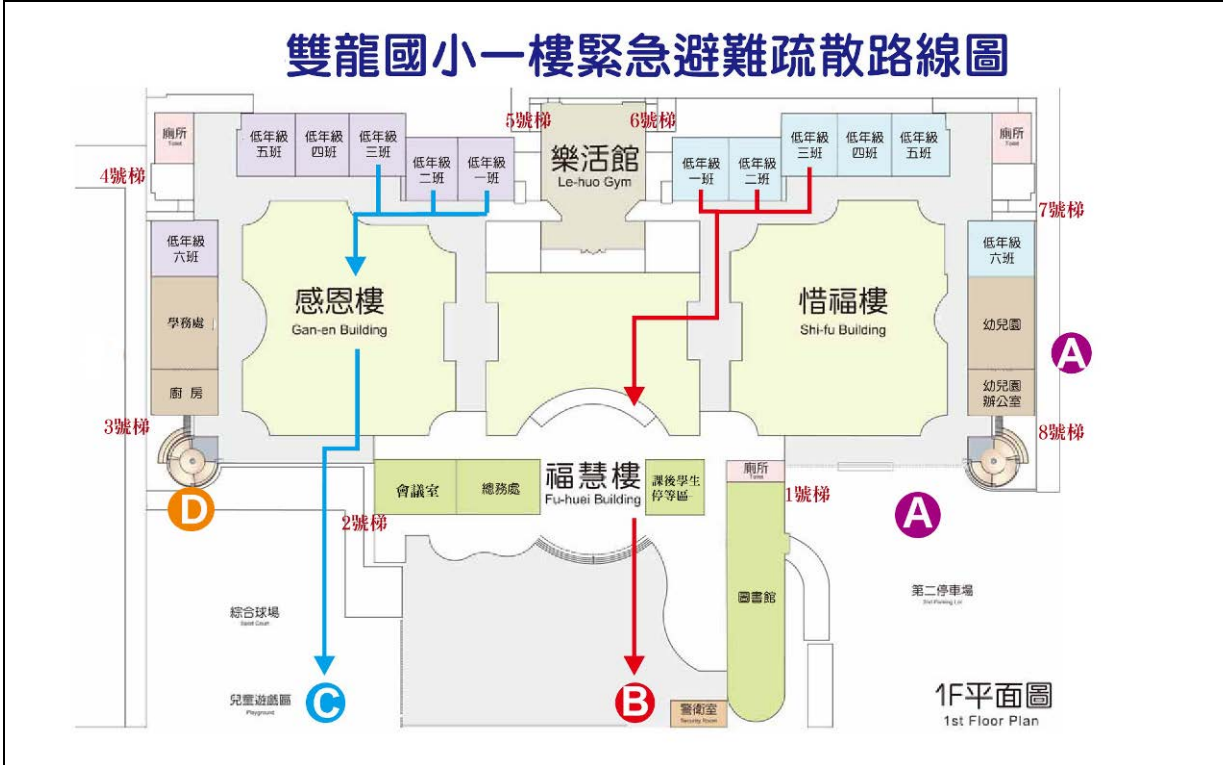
雙龍國小一樓緊急避難疏散路線圖

廁所
Toilet
低年級五班
低年級四班
低年級三班
低年級二班
低年級一班
5號梯
樂活館
Le-huo Gym
6號梯
低年級一班
低年級二班
低年級三班
低年級四班
低年級五班
廁所
Toilet
4號梯
7號梯
低年級六班
感恩樓
Gan-en Building
惜福樓
Shi-fu Building
低年級六班
學務處
幼兒園
A
廚房
幼兒園辦公室
3號梯
8號梯
廁所
Toilet
福慧樓
Fu-huei Building
會議室
總務處
課後學生停等區
1號梯
D
2號梯
A
圖書館
第二停車場
2nd Parking Lot
綜合球場
Sport Court
兒童遊戲區
Playground
C
B
警衛室
Security Room
1F平面圖
1st Floor Plan